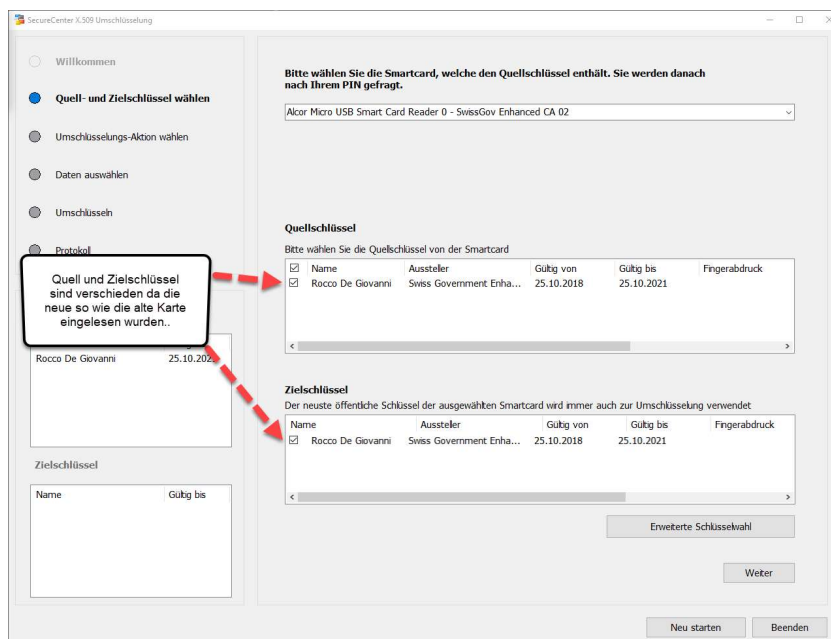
SecureCenter X.509 Umschlüsselung

Willkommen

Quell- und Zielschlüssel wählen

Umschlüsselungs-Aktion wählen

Daten auswählen

Umschlüsseln

Protokoll

Quell und Zielschlüssel sind verschieden da die neue so wie die alte Karte eingelesen wurden..

Rocco De Giovanni 25.10.202

Zielschlüssel

| Name | Gültig bis |
|---|---|

Bitte wählen Sie die Smartcard, welche den Quellschlüssel enthält. Sie werden danach nach Ihrem PIN gefragt.

Alcor Micro USB Smart Card Reader 0 - SwissGov Enhanced CA 02

Quellschlüssel

Bitte wählen Sie die Quellschlüssel von der Smartcard

| ☑ | Name | Aussteller | Gültig von | Gültig bis | Fingerabdruck |
|---|---|---|---|---|---|
| ☑ | Rocco De Giovanni | Swiss Government Enha... | 25.10.2018 | 25.10.2021 | |

Zielschlüssel

Der neuste öffentliche Schlüssel der ausgewählten Smartcard wird immer auch zur Umschlüsselung verwendet

| Name | Aussteller | Gültig von | Gültig bis | Fingerabdruck |
|---|---|---|---|---|
| ☑ Rocco De Giovanni | Swiss Government Enha... | 25.10.2018 | 25.10.2021 | |

Erweiterte Schlüsselwahl

Weiter

Neu starten

Beenden